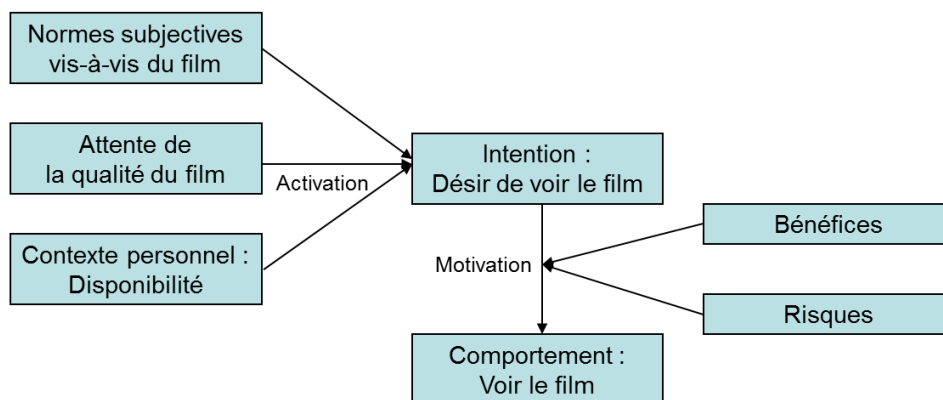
Normes subjectives vis-à-vis du film

Attente de la qualité du film

Contexte personnel : Disponibilité

Activation

Intention : Désir de voir le film

Motivation

Bénéfices

Risques

Comportement : Voir le film